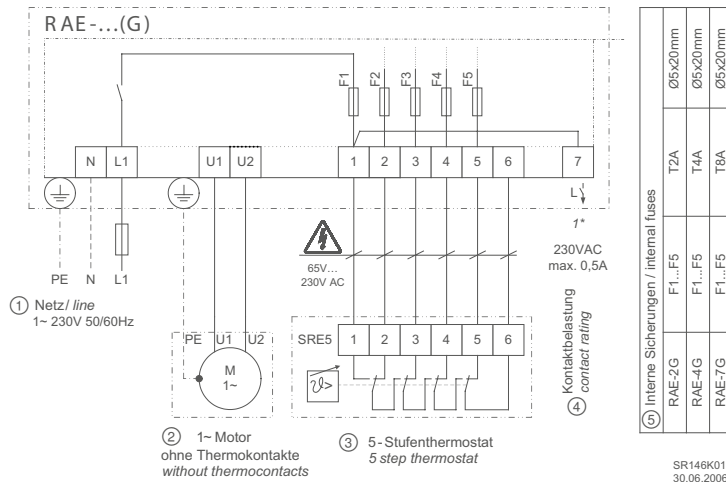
RAE-...(G)

F1 F2 F3 F4 F5

N L1 U1 U2 1 2 3 4 5 6 7

L

1*

PE N L1

① Netz/ *line*
1~ 230V 50/60Hz

65V...
230V AC

230VAC
max. 0,5A

Kontaktbelastung
*contact rating*
④

PE U1 U2

M
1~

SRE5 1 2 3 4 5 6

② 1~ Motor
ohne Thermokontakte
*without thermocontacts*

③ 5-Stufenthermostat
*5 step thermostat*

⑤ Interne Sicherungen / internal fuses

| RAE-2G | F1...F5 | T2A | Ø5x20mm |
|---|---|---|---|
| RAE-4G | F1...F5 | T4A | Ø5x20mm |
| RAE-7G | F1...F5 | T8A | Ø5x20mm |

SR146K01
30.06.2006